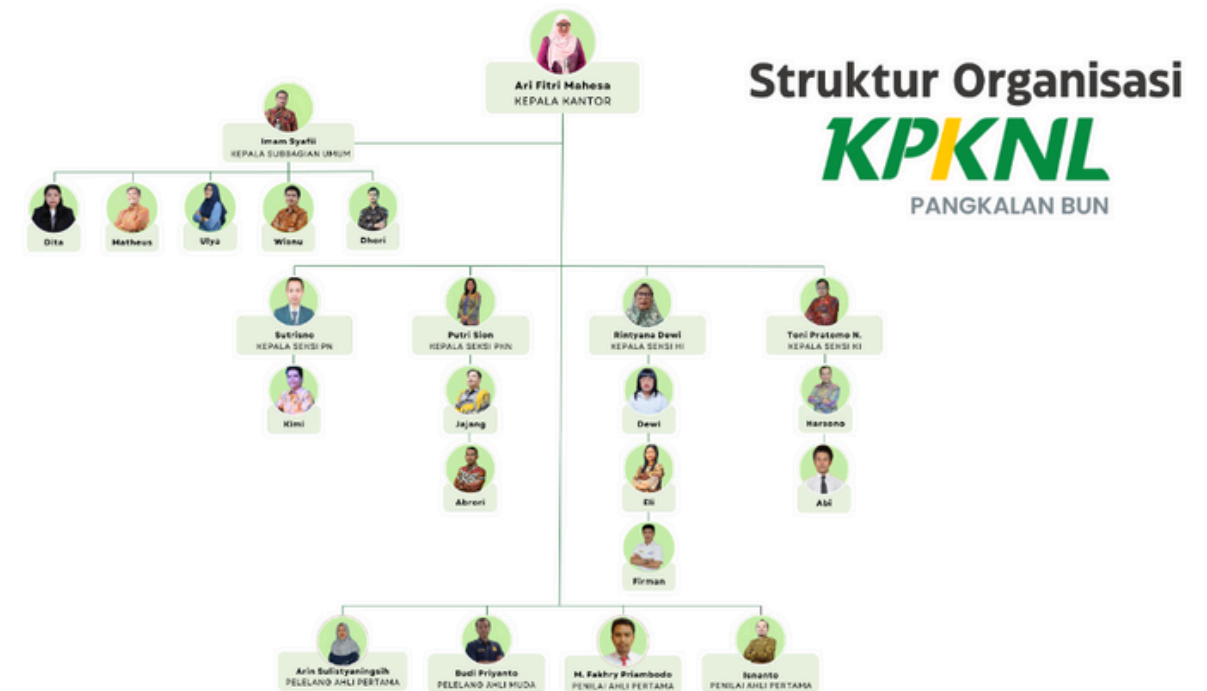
Struktur Organisasi
KPKNL
PANGKALAN BUN

Ari Fitri Mahesa
KEPALA KANTOR

Imam Syafii
KEPALA SUBBAGIAN UMUM

Dita

Matheus

Ulya

Wisnu

Dhori

Sutrisno
KEPALA SEKSI PN

Kimi

Putri Sion
KEPALA SEKSI PKN

Jajang

Abrori

Rintyana Dewi
KEPALA SEKSI HI

Dewi

Eli

Firman

Toni Pratomo N.
KEPALA SEKSI KI

Harsono

Abi

Arin Sulistyaningsih
PELELANG AHLI PERTAMA

Budi Priyanto
PELELANG AHLI MUDA

M. Fakhry Priambodo
PENILAI AHLI PERTAMA

Isnanto
PENILAI AHLI PERTAMA